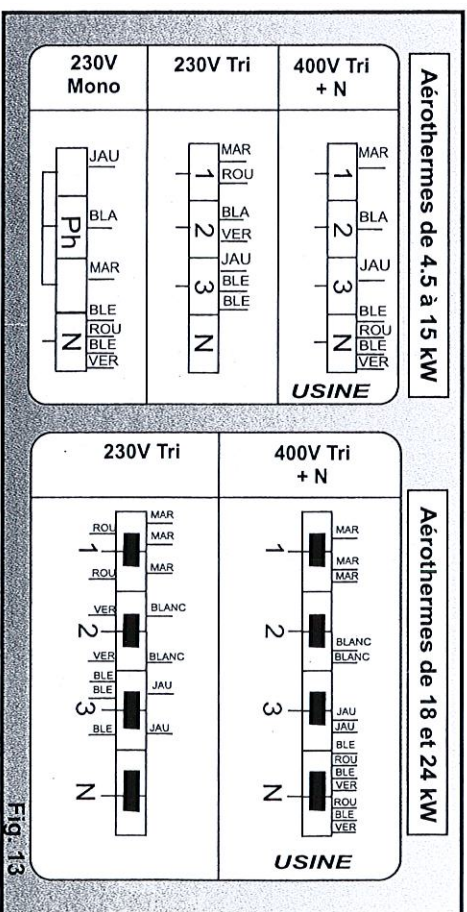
Aérothermes de 4.5 à 15 kW

| 230V Mono | 230V Tri | 400V Tri + N |
|---|---|---|
| JAU, Ph, BLA, MAR, BLE, N, ROU, BLE, VER | MAR, 1, ROU, BLA, 2, VER, JAU, 3, BLE, BLE, N | MAR, 1, BLA, 2, JAU, 3, BLE, N, ROU, BLE, VER |

USINE

Aérothermes de 18 et 24 kW

| 230V Tri | 400V Tri + N |
|---|---|
| ROU, MAR, 1, MAR, ROU, MAR, VER, BLANC, 2, VER, BLANC, BLE, BLE, JAU, 3, BLE, JAU, N | MAR, 1, MAR, MAR, 2, BLANC, BLANC, 3, JAU, JAU, BLE, ROU, BLE, VER, N, ROU, BLE, VER |

USINE

Fig. 13